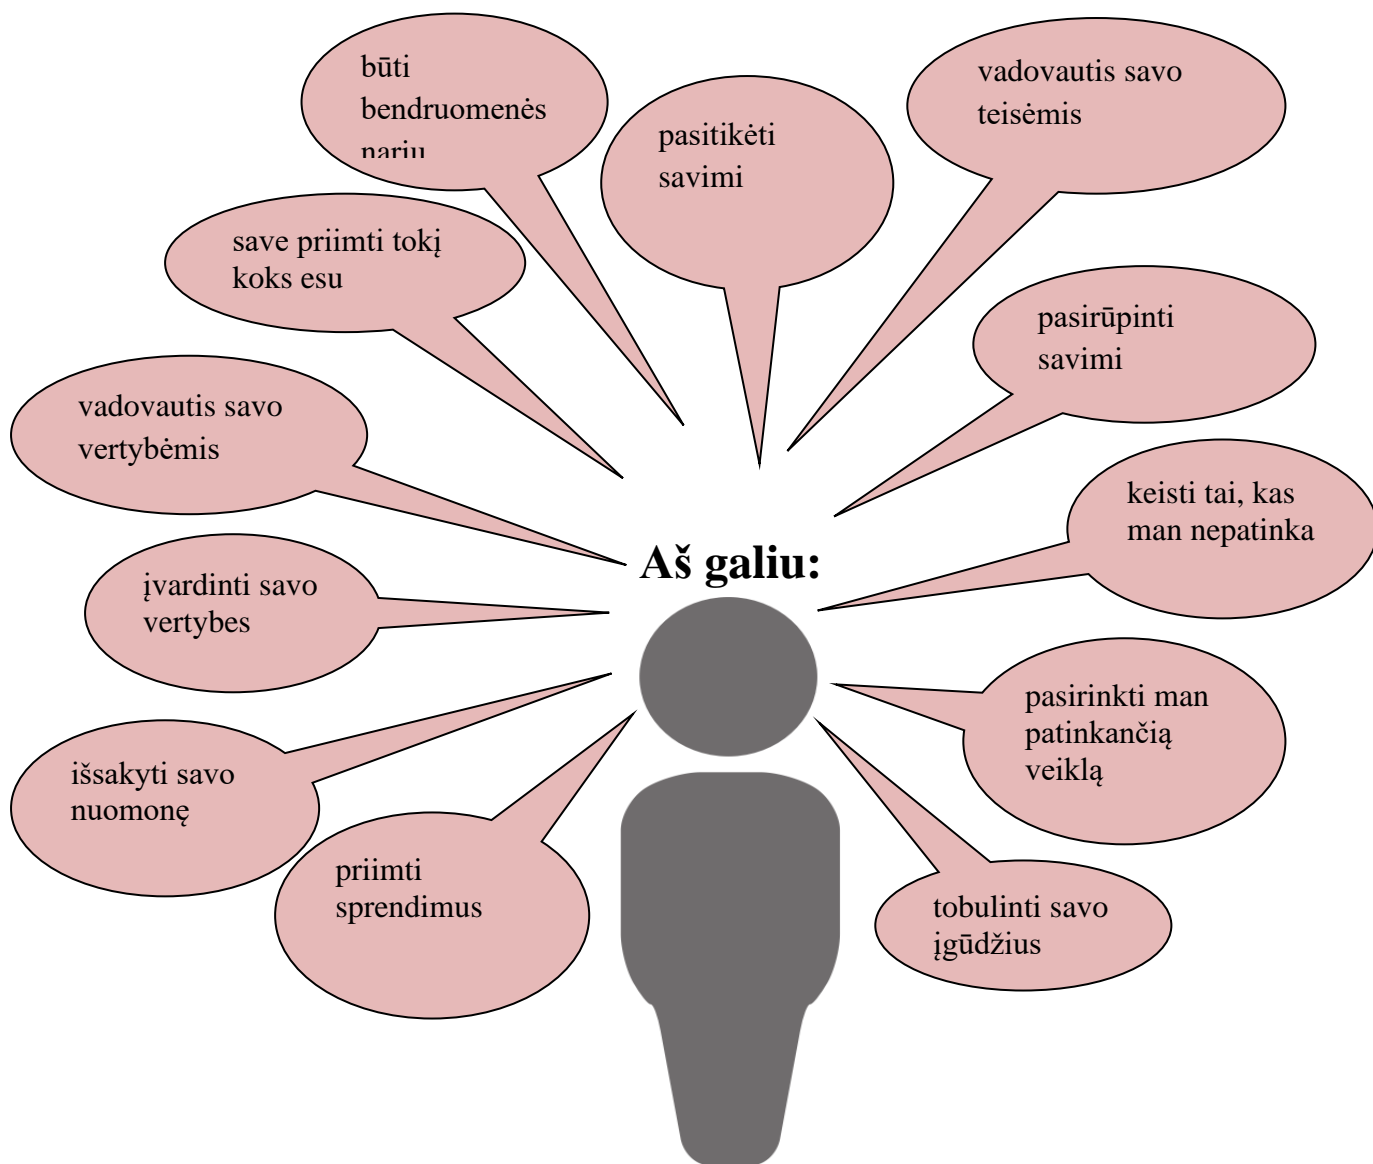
Aš galiu:

būti bendruomenės nariu

pasitikėti savimi

vadovautis savo teisėmis

save priimti tokį koks esu

pasirūpinti savimi

vadovautis savo vertybėmis

keisti tai, kas man nepatinka

įvardinti savo vertybes

pasirinkti man patinkančią veiklą

išsakyti savo nuomonę

priimti sprendimus

tobulinti savo įgūdžius